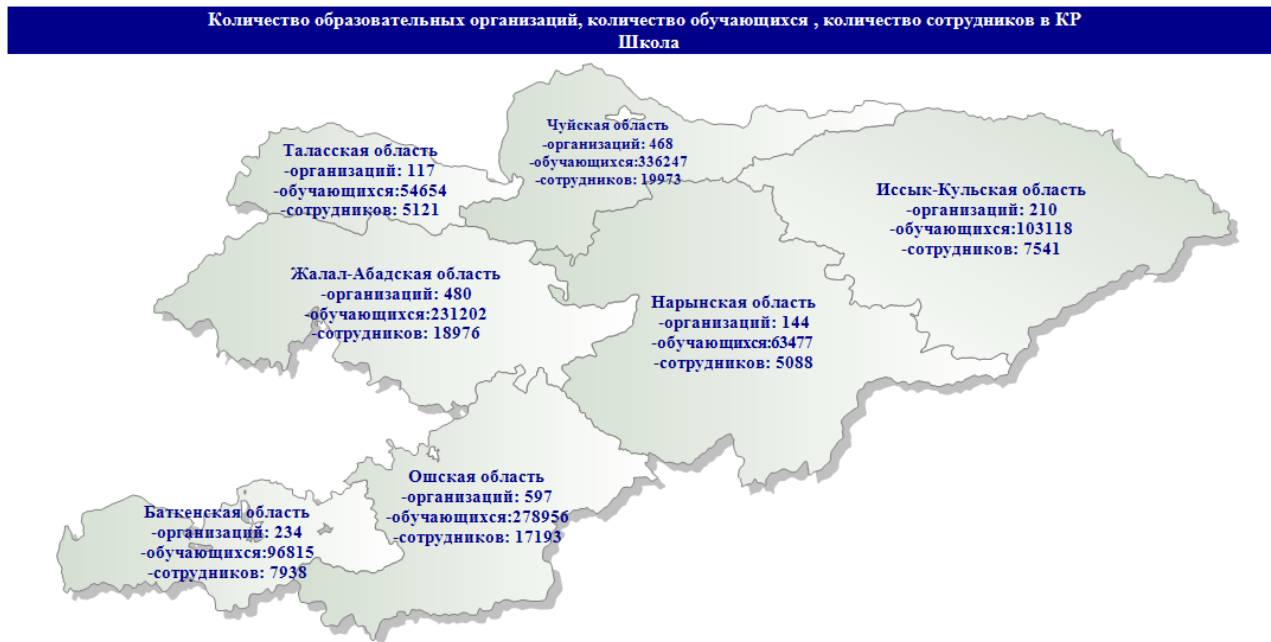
Количество образовательных организаций, количество обучающихся , количество сотрудников в КР
Школа

Чуйская область
-организаций: 468
-обучающихся:336247
-сотрудников: 19973

Таласская область
-организаций: 117
-обучающихся:54654
-сотрудников: 5121

Иссык-Кульская область
-организаций: 210
-обучающихся:103118
-сотрудников: 7541

Жалал-Абадская область
-организаций: 480
-обучающихся:231202
-сотрудников: 18976

Нарынская область
-организаций: 144
-обучающихся:63477
-сотрудников: 5088

Ошская область
-организаций: 597
-обучающихся:278956
-сотрудников: 17193

Баткенская область
-организаций: 234
-обучающихся:96815
-сотрудников: 7938